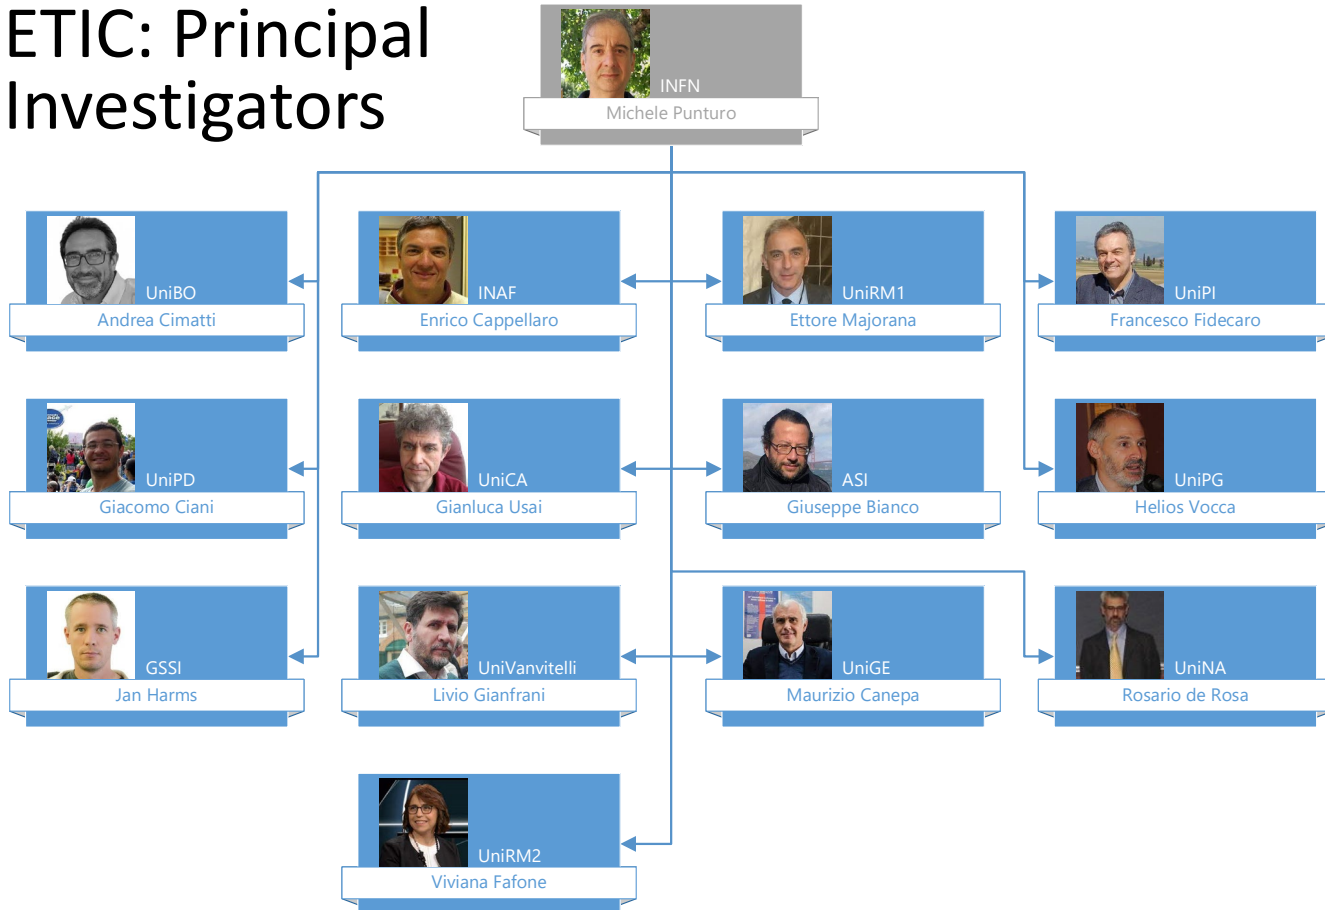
ETIC: Principal Investigators

INFN
Michele Punturo

UniBO
Andrea Cimatti

INAF
Enrico Cappellaro

UniRM1
Ettore Majorana

UniPI
Francesco Fidecaro

UniPD
Giacomo Ciani

UniCA
Gianluca Usai

ASI
Giuseppe Bianco

UniPG
Helios Vocca

GSSI
Jan Harms

UniVanvitelli
Livio Gianfrani

UniGE
Maurizio Canepa

UniNA
Rosario de Rosa

UniRM2
Viviana Fafone